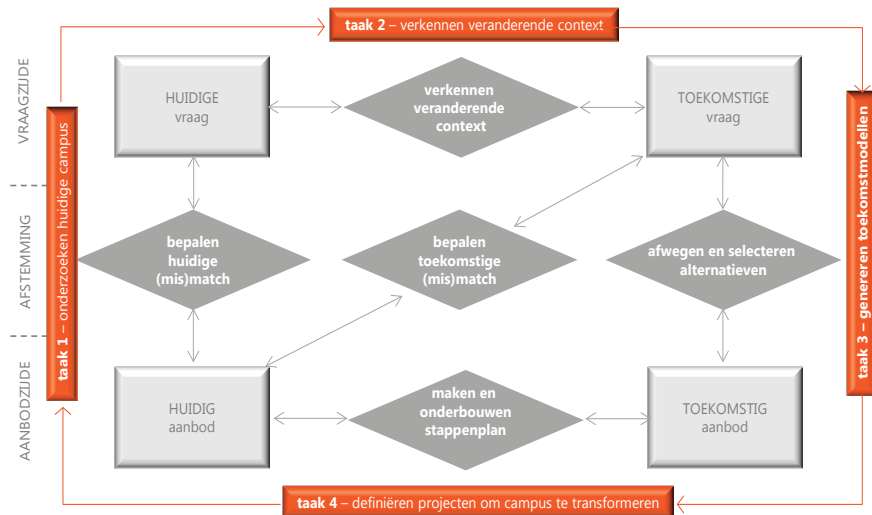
taak 2 – verkennen veranderende context

VRAAGZIJDE

AFSTEMMING

AANBODZIJDE

taak 1 – onderzoeken huidige campus

HUIDIGE vraag

verkennen veranderende context

TOEKOMSTIGE vraag

taak 3 – genereren toekomstmodellen

bepalen huidige (mis)match

bepalen toekomstige (mis)match

afwegen en selecteren alternatieven

HUIDIG aanbod

maken en onderbouwen stappenplan

TOEKOMSTIG aanbod

taak 4 – definiëren projecten om campus te transformeren